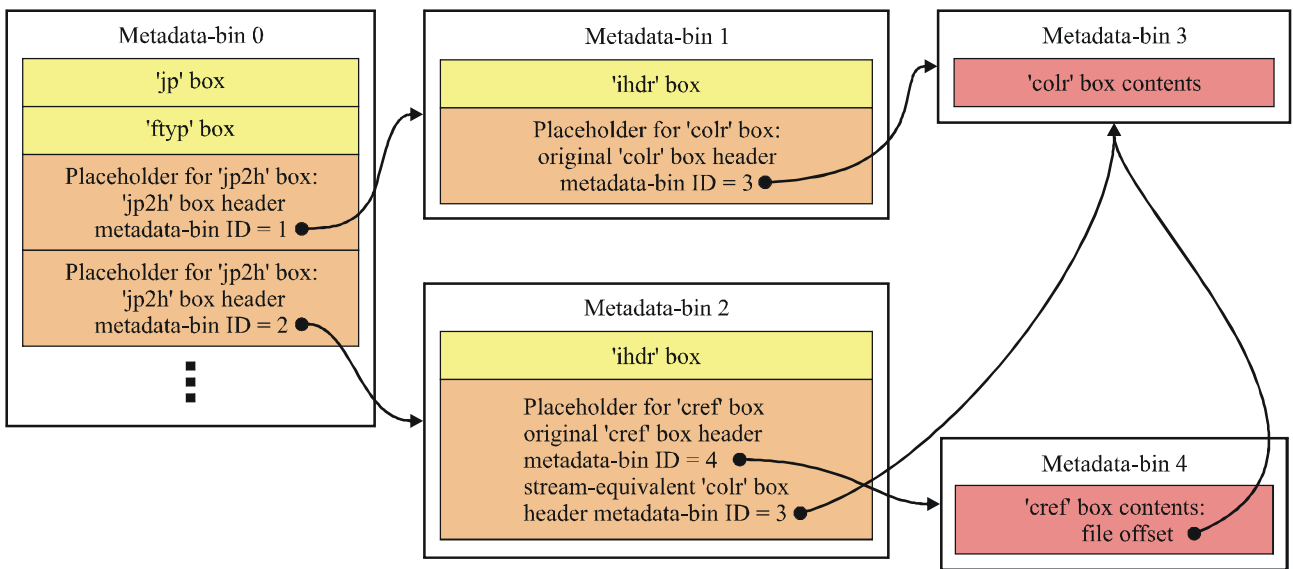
Metadata-bin 0

'jp' box

'ftyp' box

Placeholder for 'jp2h' box: 'jp2h' box header metadata-bin ID = 1

Placeholder for 'jp2h' box: 'jp2h' box header metadata-bin ID = 2

⋮

Metadata-bin 1

'ihdr' box

Placeholder for 'colr' box: original 'colr' box header metadata-bin ID = 3

Metadata-bin 3

'colr' box contents

Metadata-bin 2

'ihdr' box

Placeholder for 'cref' box original 'cref' box header metadata-bin ID = 4 stream-equivalent 'colr' box header metadata-bin ID = 3

Metadata-bin 4

'cref' box contents: file offset